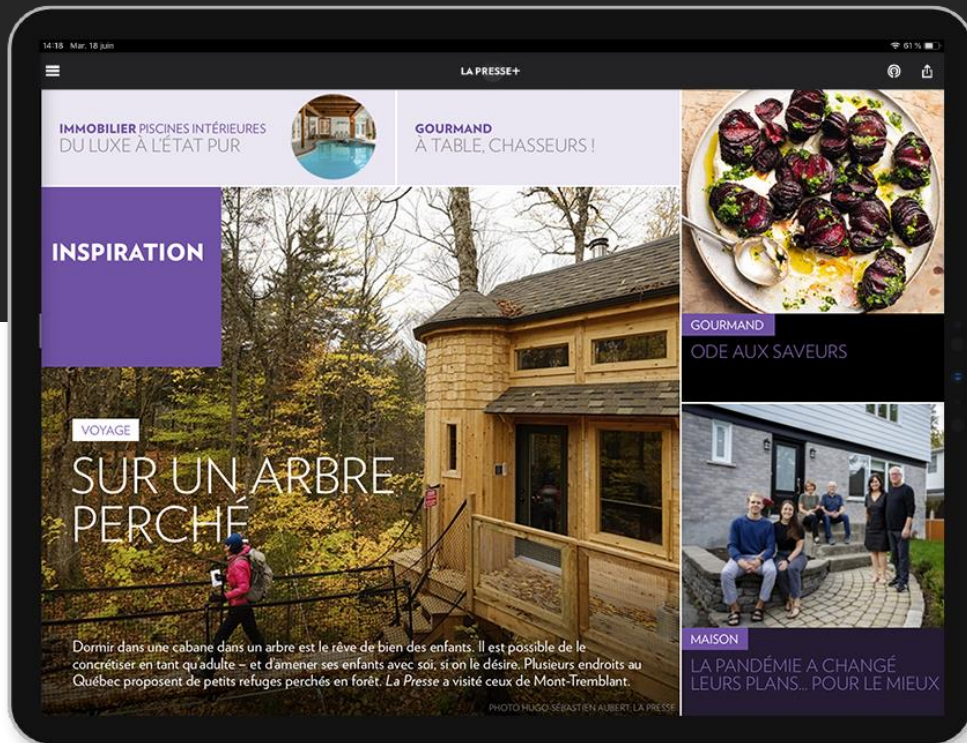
14:18 Mar. 18 juin

61 %

LA PRESSE+

IMMOBILIER PISCINES INTÉRIEURES
DU LUXE À L'ÉTAT PUR

GOURMAND
À TABLE, CHASSEURS !

INSPIRATION

VOYAGE

SUR UN ARBRE PERCHÉ

Dormir dans une cabane dans un arbre est le rêve de bien des enfants. Il est possible de le concrétiser en tant qu'adulte – et d'amener ses enfants avec soi, si on le désire. Plusieurs endroits au Québec proposent de petits refuges perchés en forêt. *La Presse* a visité ceux de Mont-Tremblant.

PHOTO HUGO-SÉBASTIEN AUBERT, LA PRESSE

GOURMAND
ODE AUX SAVEURS

MAISON
LA PANDÉMIE A CHANGÉ LEURS PLANS... POUR LE MIEUX